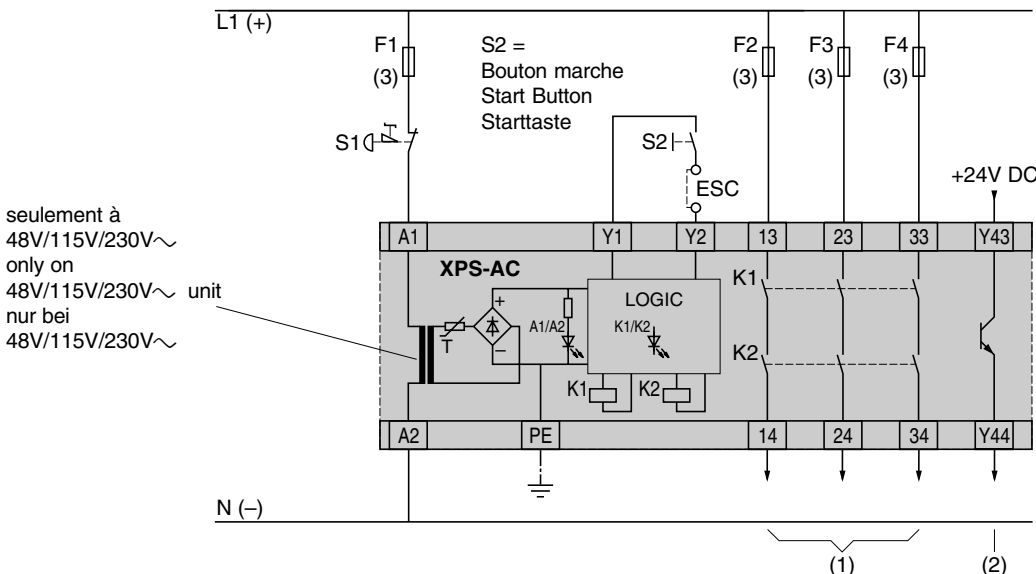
L1 (+)

F1
(3)

S2 =
Bouton marche
Start Button
Starttaste

F2
(3)

F3
(3)

F4
(3)

S1

S2

ESC

+24V DC

seulement à
48V/115V/230V∼
only on
48V/115V/230V∼ unit
nur bei
48V/115V/230V∼

A1

Y1

Y2

13

23

33

Y43

XPS-AC

+

LOGIC

A1/A2

K1/K2

K1

T

–

K2

K1

K2

A2

PE

14

24

34

Y44

N (–)

(1)

(2)